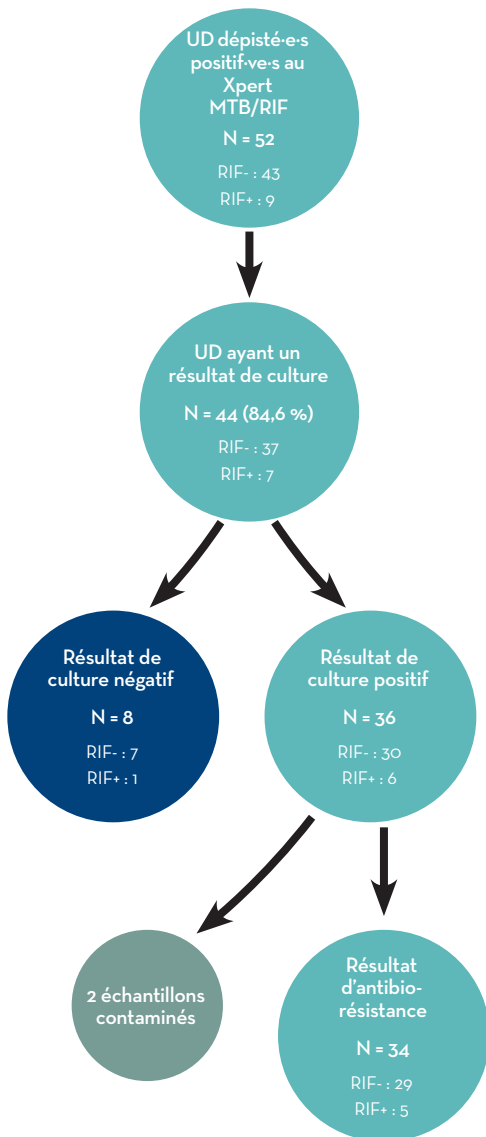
UD dépisté·e·s positif·ve·s au Xpert MTB/RIF

N = 52

RIF- : 43

RIF+ : 9

UD ayant un résultat de culture

N = 44 (84,6 %)

RIF- : 37

RIF+ : 7

Résultat de culture négatif

N = 8

RIF- : 7

RIF+ : 1

Résultat de culture positif

N = 36

RIF- : 30

RIF+ : 6

2 échantillons contaminés

Résultat d'antibio-résistance

N = 34

RIF- : 29

RIF+ : 5